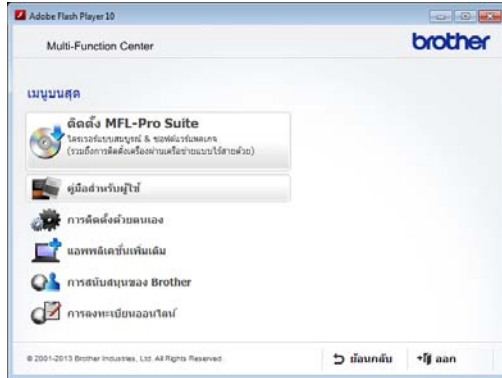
Adobe Flash Player 10

Multi-Function Center

brother

เมนูบนสุด

ติดตั้ง MFL-Pro Suite

ไดรเวอร์แบบสมบูรณ์ & ซอฟต์แวร์แพคเกจ (รวมถึงการติดตั้งเครื่องผ่านเครือข่ายแบบไร้สายด้วย)

คู่มือสำหรับผู้ใช้

การติดตั้งด้วยตนเอง

แอพพลิเคชั่นเพิ่มเติม

การสนับสนุนของ Brother

การลงทะเบียนออนไลน์

© 2001-2013 Brother Industries, Ltd. All Rights Reserved.

ย้อนกลับ

ออก